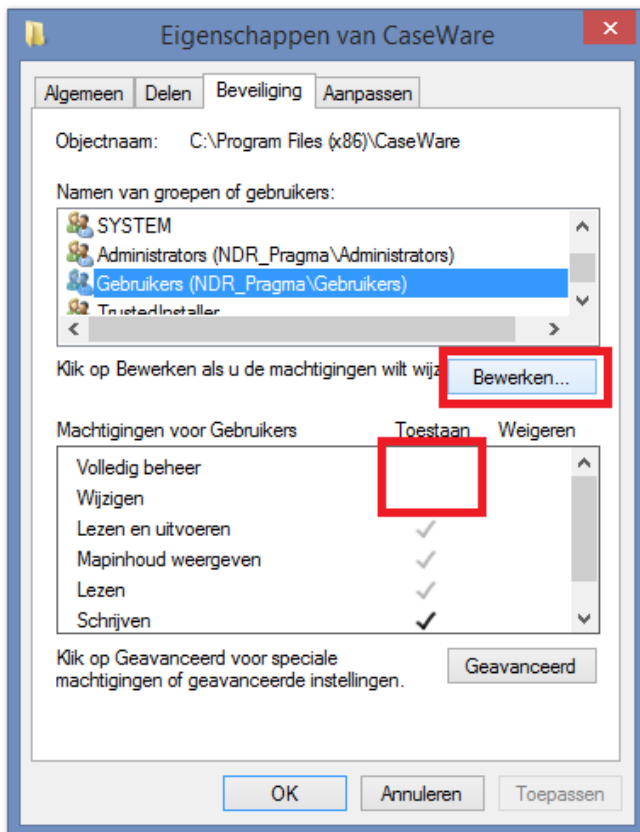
Eigenschappen van CaseWare

Algemeen | Delen | Beveiliging | Aanpassen

Objectnaam: C:\Program Files (x86)\CaseWare

Namen van groepen of gebruikers:

SYSTEM
Administrators (NDR_Pragma\Administrators)
Gebruikers (NDR_Pragma\Gebruikers)
TrustedInstaller

Klik op Bewerken als u de machtigingen wilt wijz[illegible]

Bewerken...

| Machtigingen voor Gebruikers | Toestaan | Weigeren |
|---|---|---|
| Volledig beheer | | |
| Wijzigen | | |
| Lezen en uitvoeren | ✓ | |
| Mapinhoud weergeven | ✓ | |
| Lezen | ✓ | |
| Schrijven | ✓ | |

Klik op Geavanceerd voor speciale machtigingen of geavanceerde instellingen.

Geavanceerd

OK | Annuleren | Toepassen